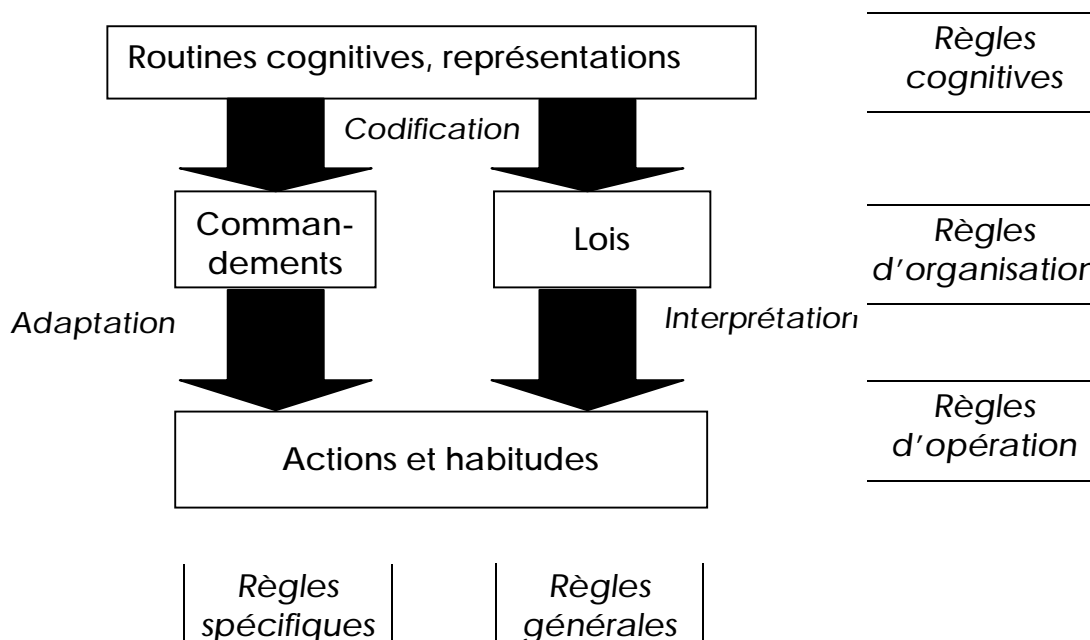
Routines cognitives, représentations

Règles cognitives

Codification

Comman-dements

Lois

Règles d'organisation

Adaptation

Interprétation

Actions et habitudes

Règles d'opération

Règles spécifiques

Règles générales